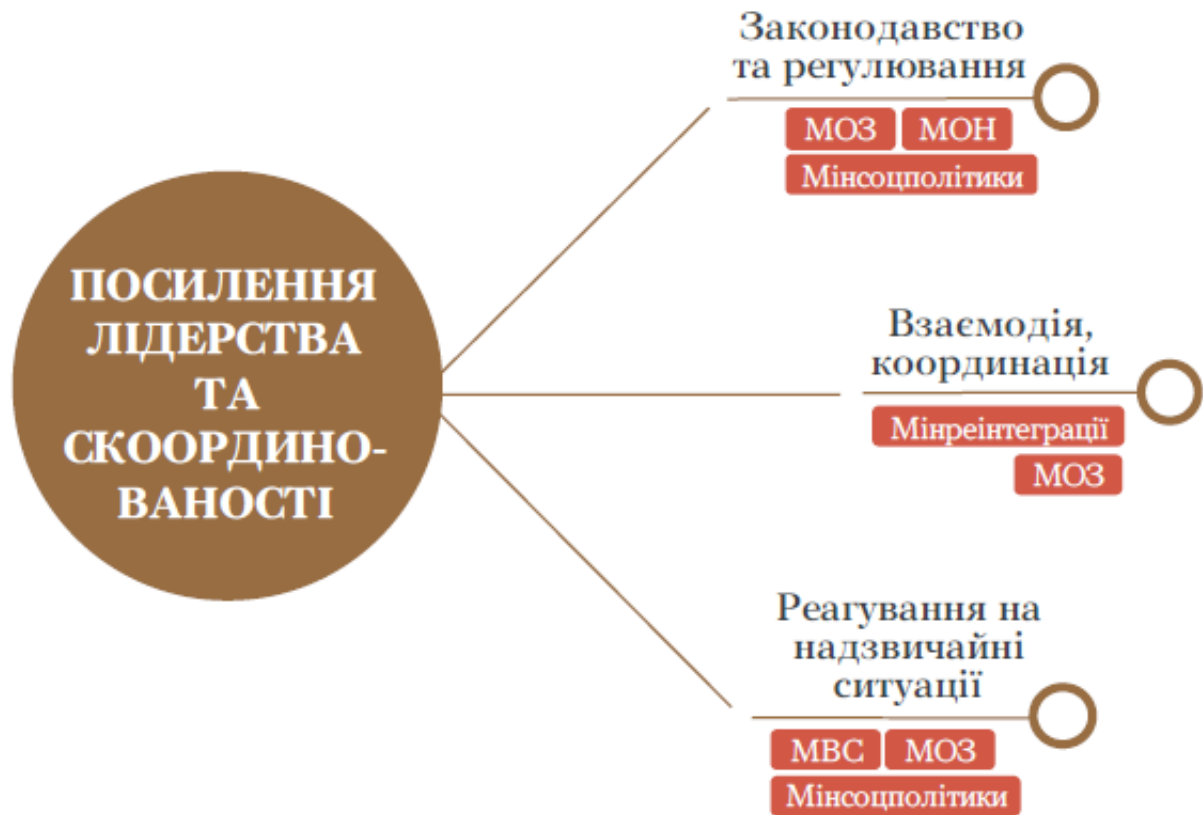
ПОСИЛЕННЯ ЛІДЕРСТВА ТА СКООРДИНОВАНОСТІ

Законодавство та регулювання

МОЗ МОН

Мінсоцполітики

Взаємодія, координація

Мінреінтеграції

МОЗ

Реагування на надзвичайні ситуації

МВС МОЗ

Мінсоцполітики